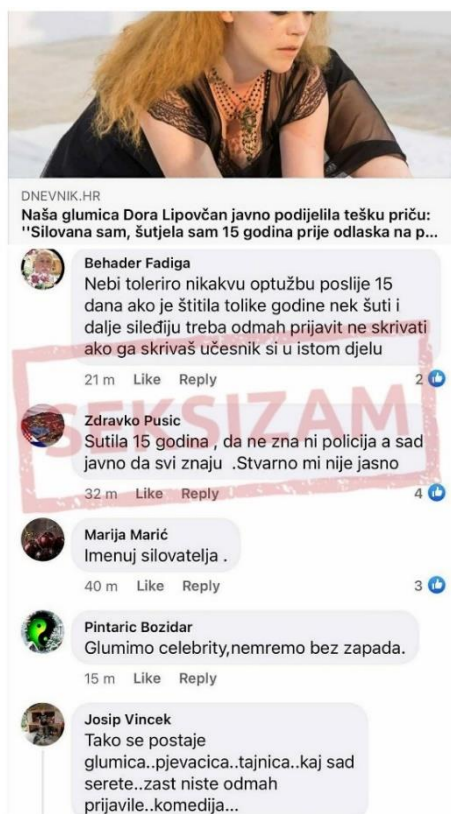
DNEVNIK.HR
Naša glumica Dora Lipovčan javno podijelila tešku priču: ''Silovana sam, šutjela sam 15 godina prije odlaska na p...

Behader Fadiga
Nebi tolerirao nikakvu optužbu poslije 15 dana ako je štitila tolike godine nek šuti i dalje sileđiju treba odmah prijavit ne skrivati ako ga skrivaš učesnik si u istom djelu
21 m Like Reply 2

SEKSIZAM

Zdravko Pusic
Sutila 15 godina , da ne zna ni policija a sad javno da svi znaju .Stvarno mi nije jasno
32 m Like Reply 4

Marija Marić
Imenuj silovatelja .
40 m Like Reply 3

Pintaric Bozidar
Glumimo celebrity,nemremo bez zapada.
15 m Like Reply

Josip Vincek
Tako se postaje glumica..pjevacica..tajnica..kaj sad serete..zast niste odmah prijavile..komedija...